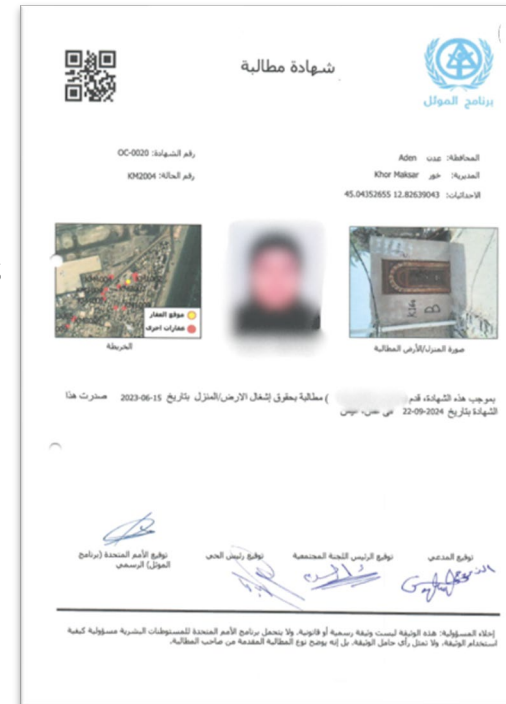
شهادة مطالبة

برنامج المؤئل

المحافظة: عدن Aden
المديرية: خور Khor Maksar
الاحداثيات: 45.04352655 12.82639043

رقم الشهادة: OC-0020
رقم الحالة: KM2004

موقع العقار
عقارات اخرى

الخريطة

صورة المنزل/الأرض المطالبة

بموجب هذه الشهادة، قدم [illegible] ) مطالبة بحقوق إشغال الارض/المنزل بتاريخ 15-06-2023 صدرت هذه الشهادة بتاريخ 22-09-2024 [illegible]

توقيع الأمم المتحدة (برنامج الموئل) الرسمي

توقيع رئيس الحي

توقيع الرئيس اللجنة المجتمعية

توقيع المدعي

إخلاء المسؤولية: هذه الوثيقة ليست وثيقة رسمية أو قانونية، ولا يتحمل برنامج الأمم المتحدة للمستوطنات البشرية مسؤولية كيفية استخدام الوثيقة، ولا تمثل رأي حامل الوثيقة، بل إنه يوضح نوع المطالبة المقدمة من صاحب المطالبة.